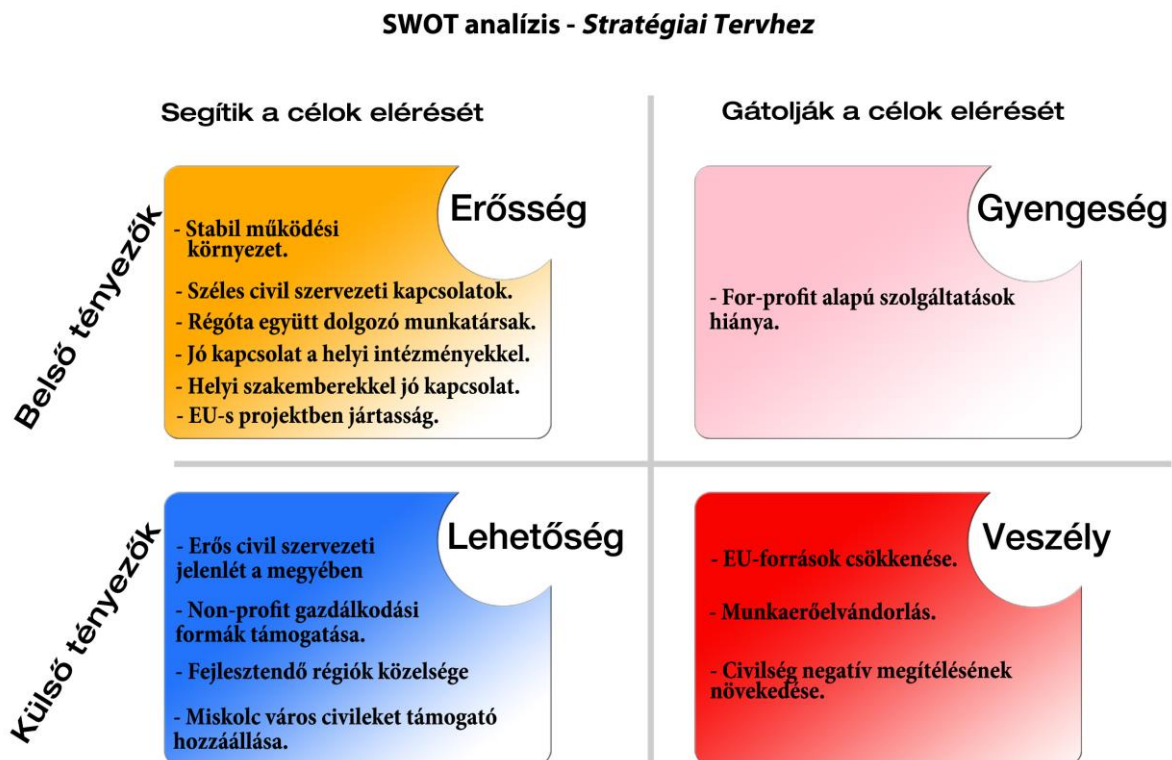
SWOT analízis - *Stratégiai Tervhez*

Segítik a célok elérését

Gátolják a célok elérését

Belső tényezők

Erősség

- Stabil működési környezet.
- Széles civil szervezeti kapcsolatok.
- Régóta együtt dolgozó munkatársak.
- Jó kapcsolat a helyi intézményekkel.
- Helyi szakemberekkel jó kapcsolat.
- EU-s projektben jártasság.

Gyengeség

- For-profit alapú szolgáltatások hiánya.

Külső tényezők

Lehetőség

- Erős civil szervezeti jelenlét a megyében
- Non-profit gazdálkodási formák támogatása.
- Fejlesztendő régiók közelsége
- Miskolc város civileket támogató hozzáállása.

Veszély

- EU-források csökkenése.
- Munkaerőelvándorlás.
- Civilség negatív megítélésének növekedése.